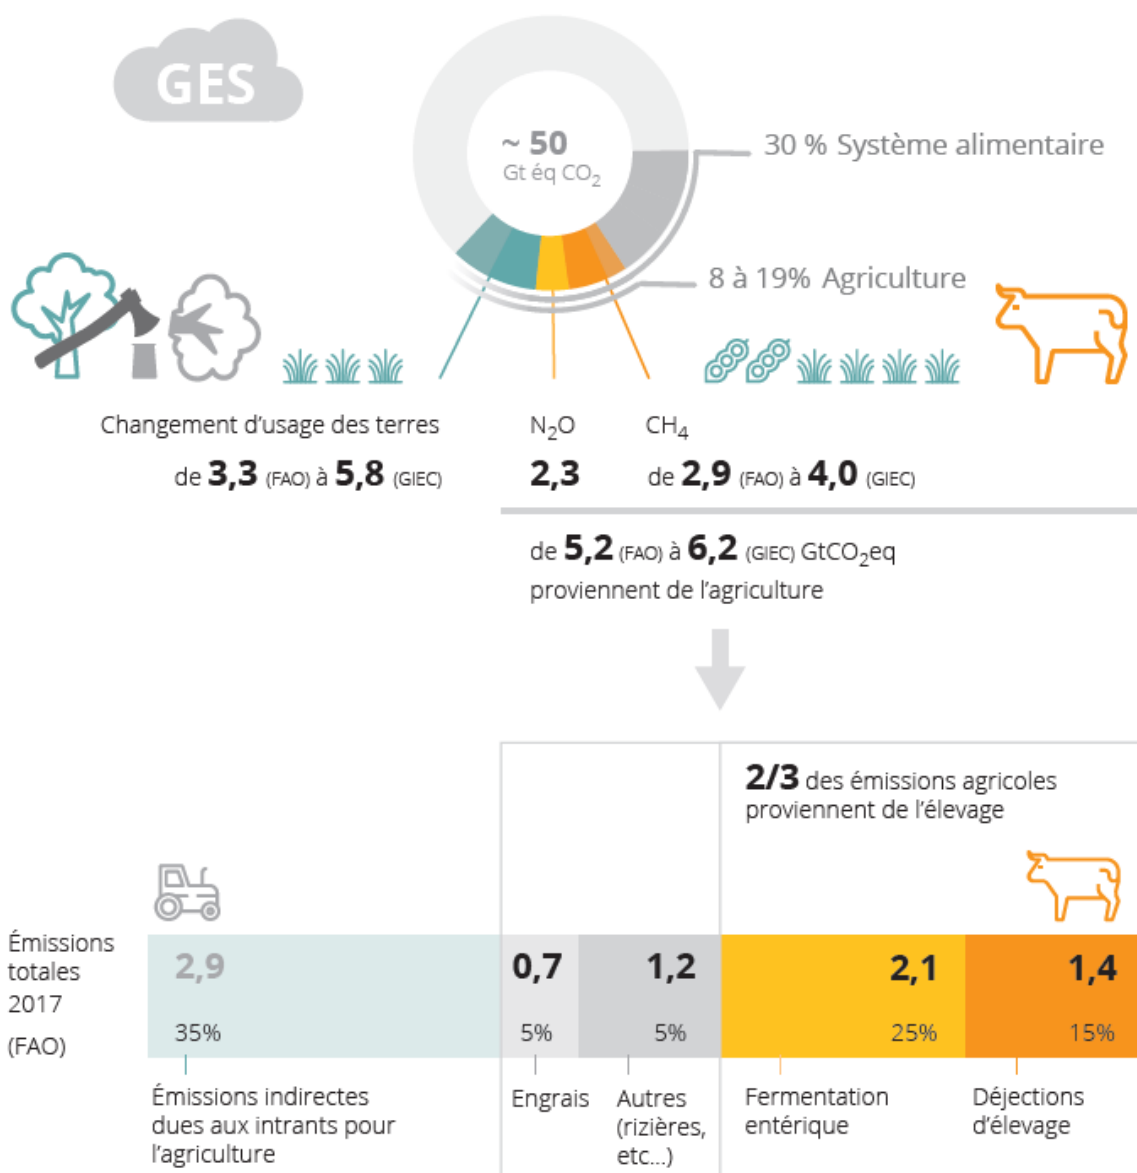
GES

~ 50 Gt éq $CO_2$

30 % Système alimentaire

8 à 19% Agriculture

Changement d'usage des terres
de **3,3** (FAO) à **5,8** (GIEC)

$N_2O$
**2,3**

$CH_4$
de **2,9** (FAO) à **4,0** (GIEC)

de **5,2** (FAO) à **6,2** (GIEC) $GtCO_2eq$ proviennent de l'agriculture

**2/3** des émissions agricoles proviennent de l'élevage

Émissions totales 2017 (FAO)

| 2,9 | 0,7 | 1,2 | 2,1 | 1,4 |
|---|---|---|---|---|
| 35% | 5% | 5% | 25% | 15% |

Émissions indirectes dues aux intrants pour l'agriculture

Engrais

Autres (rizières, etc...)

Fermentation entérique

Déjections d'élevage